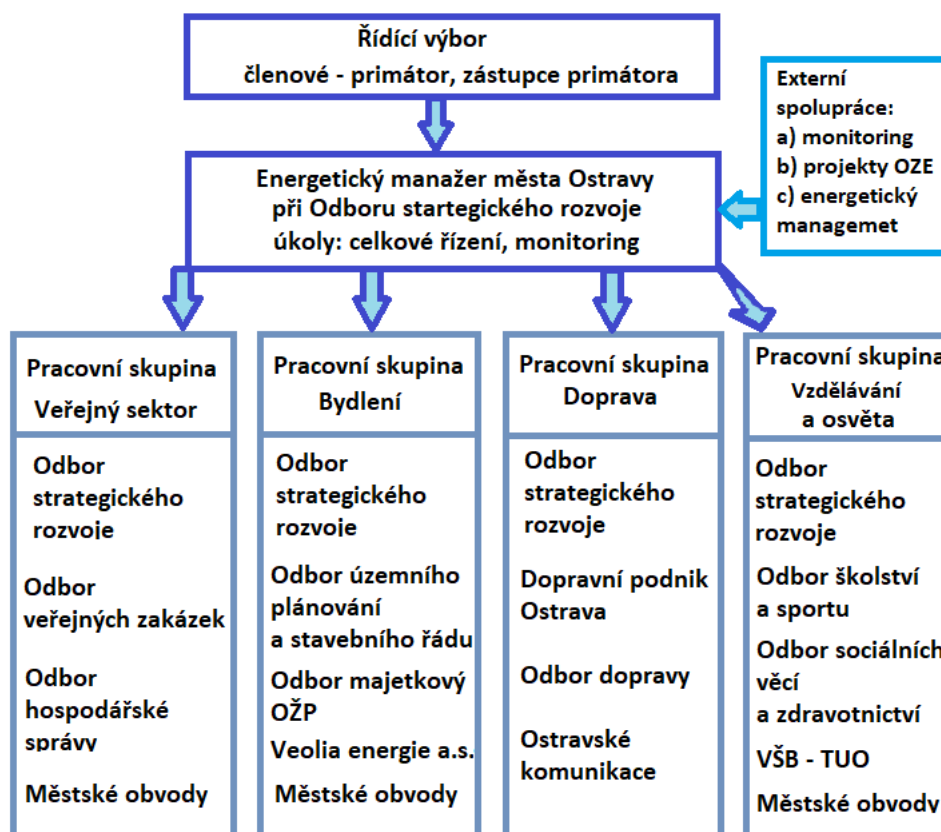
Řídící výbor
členové - primátor, zástupce primátora

Externí spolupráce:
a) monitoring
b) projekty OZE
c) energetický managemet

Energetický manažer města Ostravy
při Odboru startegického rozvoje
úkoly: celkové řízení, monitoring

Pracovní skupina
Veřejný sektor

Odbor strategického rozvoje

Odbor veřejných zakázek

Odbor hospodářské správy

Městské obvody

Pracovní skupina
Bydlení

Odbor strategického rozvoje

Odbor územního plánování a stavebního řádu

Odbor majetkový OŽP

Veolia energie a.s.

Městské obvody

Pracovní skupina
Doprava

Odbor strategického rozvoje

Dopravní podnik Ostrava

Odbor dopravy

Ostravské komunikace

Pracovní skupina
Vzdělávání a osvěta

Odbor strategického rozvoje

Odbor školství a sportu

Odbor sociálních věcí a zdravotnictví

VŠB - TUO

Městské obvody